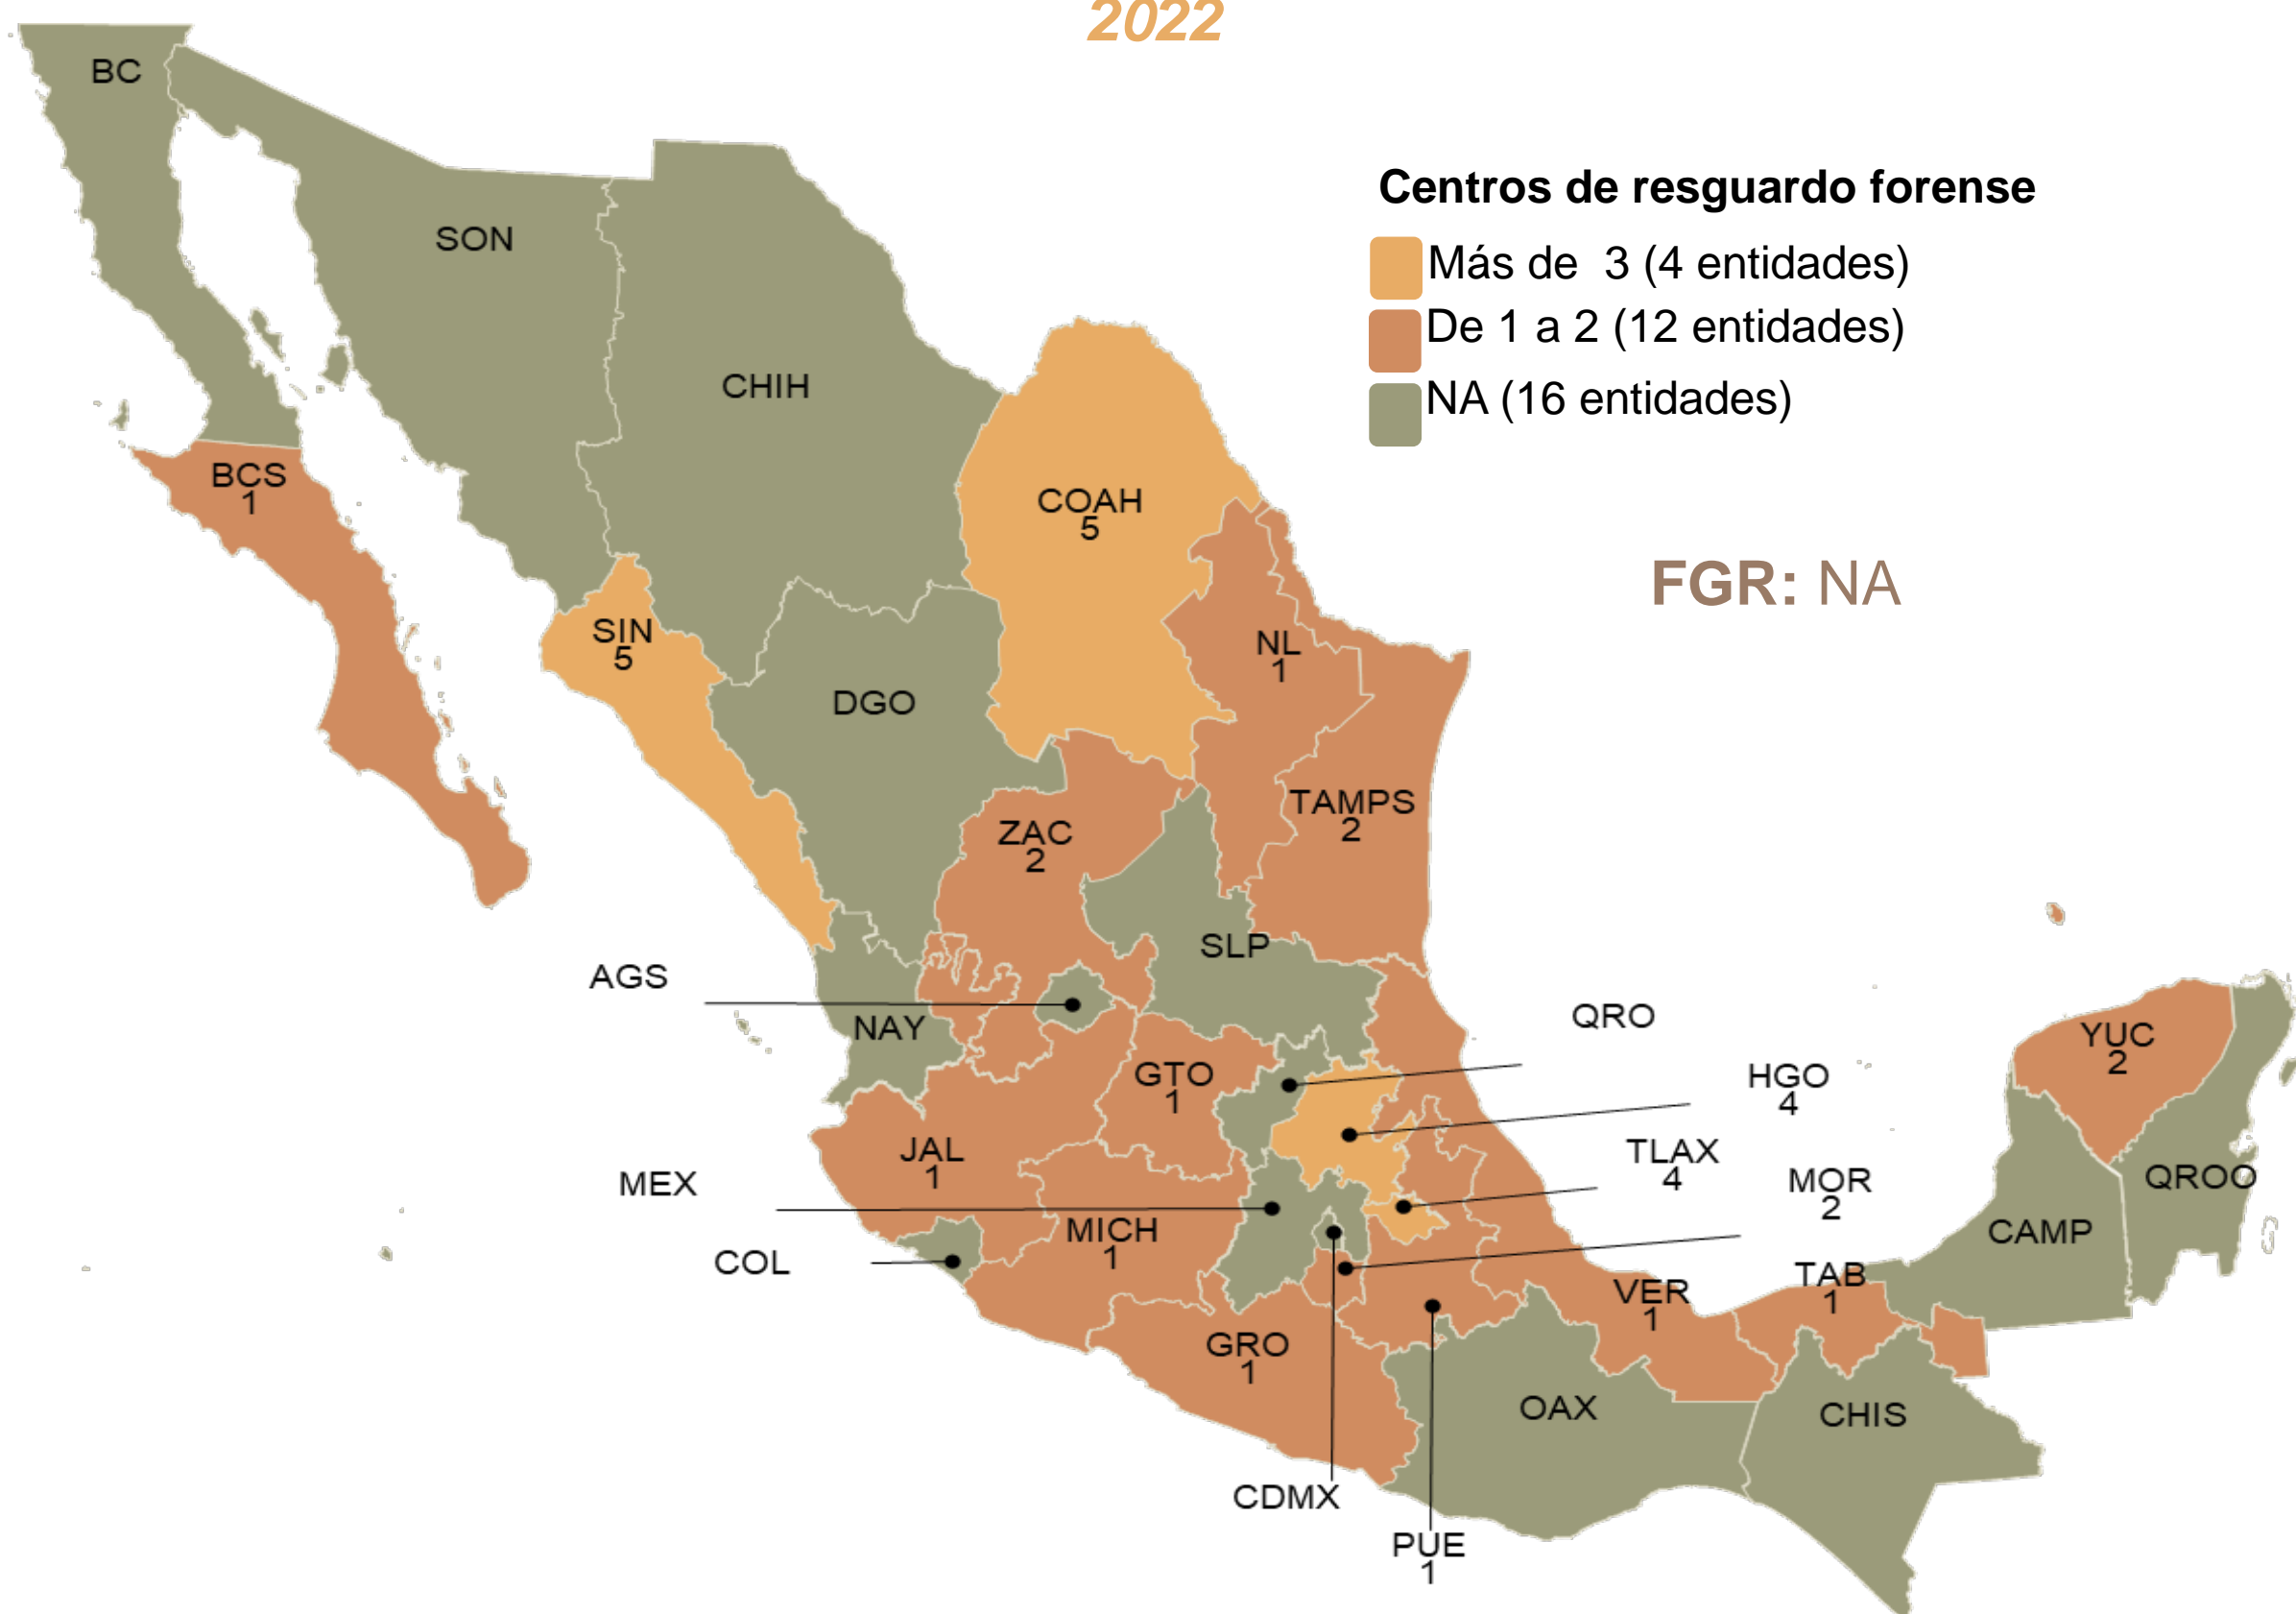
2022

Centros de resguardo forense
Más de 3 (4 entidades)
De 1 a 2 (12 entidades)
NA (16 entidades)

FGR: NA

BC
SON
CHIH
BCS 1
COAH 5
SIN 5
NL 1
DGO
TAMPS 2
ZAC 2
SLP
AGS
NAY
QRO
GTO 1
HGO 4
YUC 2
JAL 1
TLAX 4
MEX
MOR 2
QROO
CAMP
MICH 1
COL
TAB 1
VER 1
GRO 1
OAX
CHIS
CDMX
PUE 1